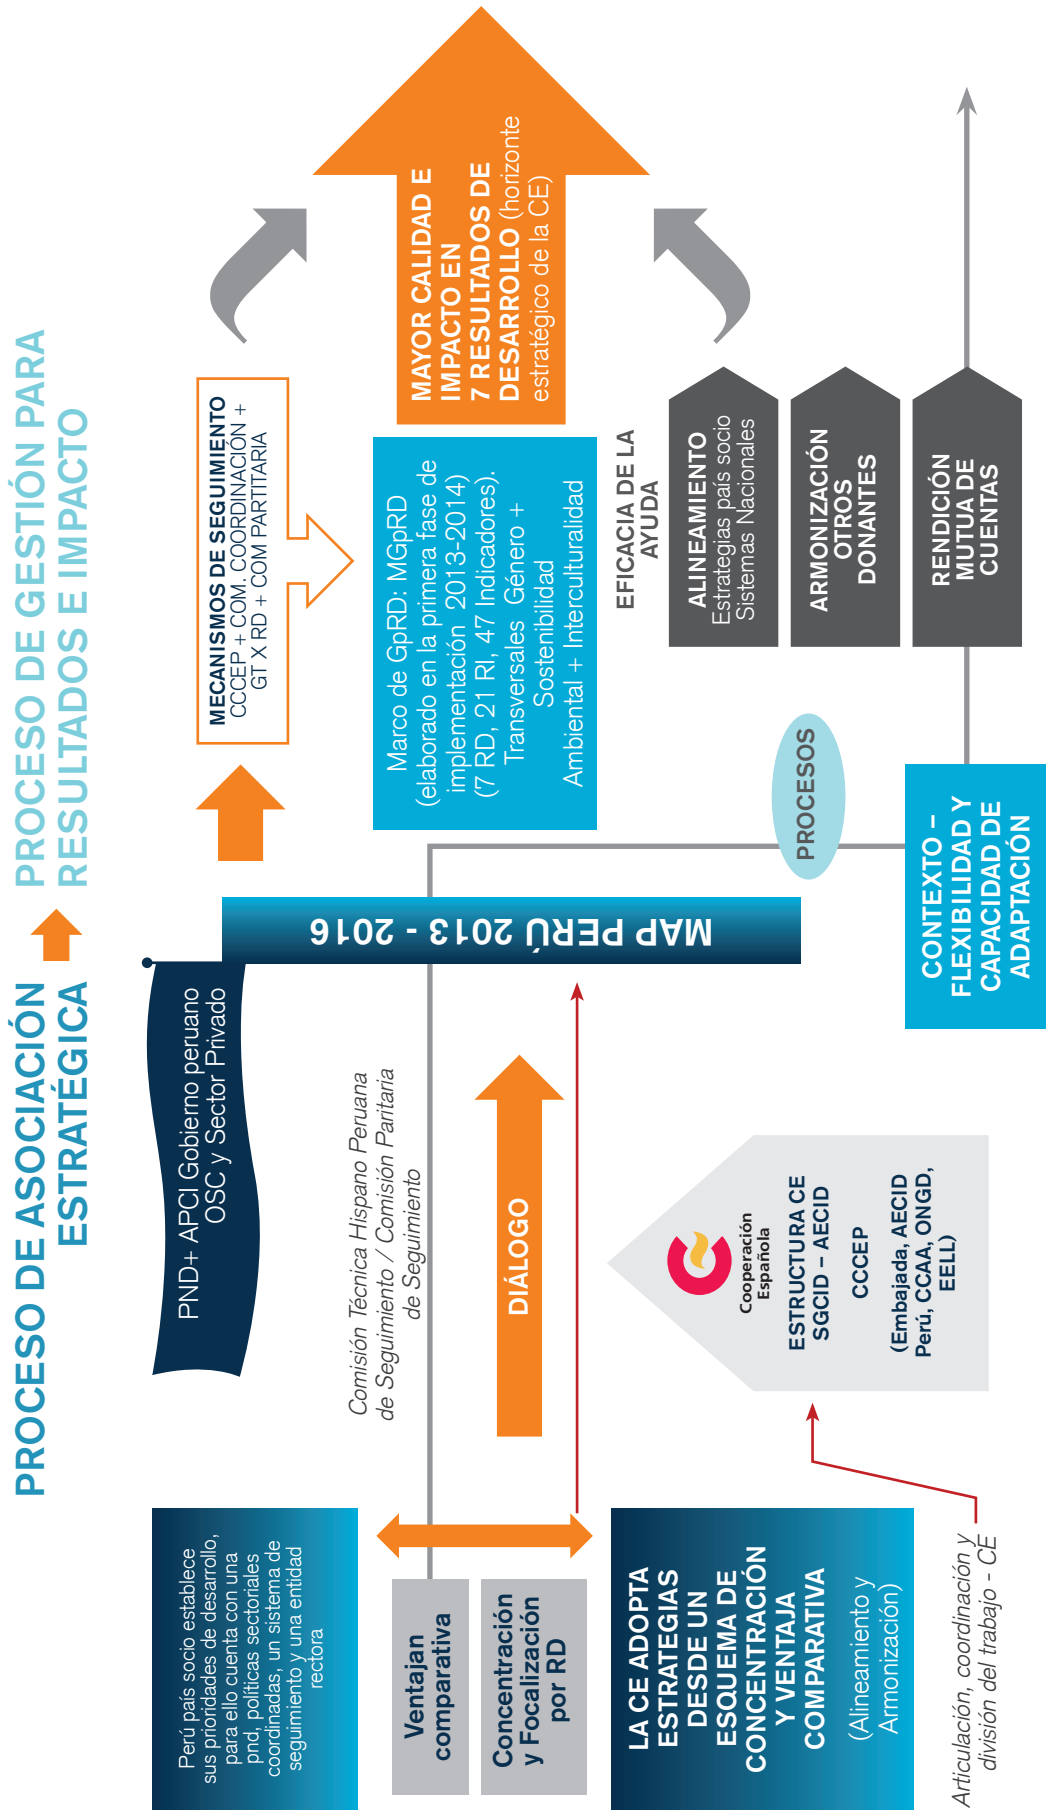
PROCESO DE ASOCIACIÓN ESTRATÉGICA

PROCESO DE GESTIÓN PARA RESULTADOS E IMPACTO

Perú país socio establece sus prioridades de desarrollo, para ello cuenta con una pnd, políticas sectoriales coordinadas, un sistema de seguimiento y una entidad rectora

Ventajan comparativa

Concentración y Focalización por RD

LA CE ADOPTA ESTRATEGIAS DESDE UN ESQUEMA DE CONCENTRACIÓN Y VENTAJA COMPARATIVA (Alineamiento y Armonización)

Articulación, coordinación y división del trabajo - CE

PND+ APCI Gobierno peruano OSC y Sector Privado

Comisión Técnica Hispano Peruana de Seguimiento / Comisión Paritaria de Seguimiento

DIÁLOGO

Cooperación Española

ESTRUCTURA CE SGCID – AECID

CCCEP

(Embajada, AECID Perú, CCAA, ONGD, EELL)

MAP PERÚ 2013 - 2016

MECANISMOS DE SEGUIMIENTO CCCEP + COM. COORDINACIÓN + GT X RD + COM PARTITARIA

Marco de GpRD: MGpRD (elaborado en la primera fase de implementación 2013-2014) (7 RD, 21 RI, 47 Indicadores). Transversales Género + Sostenibilidad Ambiental + Interculturalidad

MAYOR CALIDAD E IMPACTO EN 7 RESULTADOS DE DESARROLLO (horizonte estratégico de la CE)

PROCESOS

CONTEXTO – FLEXIBILIDAD Y CAPACIDAD DE ADAPTACIÓN

EFICACIA DE LA AYUDA

ALINEAMIENTO Estrategias país socio Sistemas Nacionales

ARMONIZACIÓN OTROS DONANTES

RENDICIÓN MUTUA DE CUENTAS